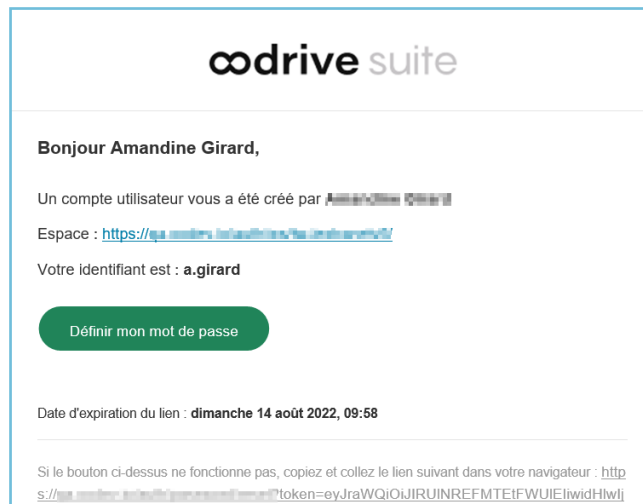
oodrive suite

Bonjour Amandine Girard,

Un compte utilisateur vous a été créé par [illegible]

Espace : https://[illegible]

Votre identifiant est : a.girard

Définir mon mot de passe

Date d'expiration du lien : dimanche 14 août 2022, 09:58

Si le bouton ci-dessus ne fonctionne pas, copiez et collez le lien suivant dans votre navigateur : https://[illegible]token=eyJraWQiOiJIRUINREFMTEtFWUlEIiwidHlwIj